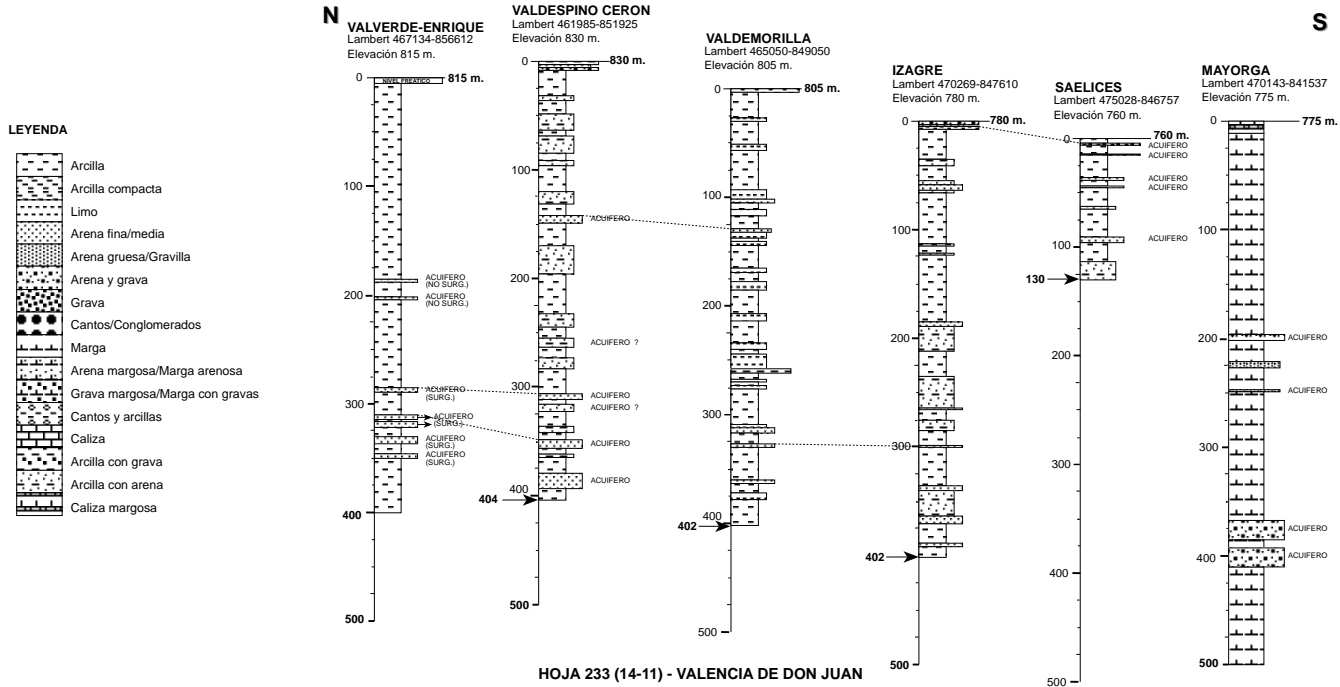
N

S

LEYENDA

Arcilla
Arcilla compacta
Limo
Arena fina/media
Arena gruesa/Gravilla
Arena y grava
Grava
Cantos/Conglomerados
Marga
Arena margosa/Marga arenosa
Grava margosa/Marga con gravas
Cantos y arcillas
Caliza
Arcilla con grava
Arcilla con arena
Caliza margosa

VALVERDE-ENRIQUE
Lambert 467134-856612
Elevación 815 m.

0
100
200
300
400
500

NIVEL FREATICO
815 m.
ACUIFERO (NO SURG.)
ACUIFERO (NO SURG.)
ACUIFERO (SURG.)
ACUIFERO (SURG.)
ACUIFERO (SURG.)
ACUIFERO (SURG.)

VALDESPINO CERON
Lambert 461985-851925
Elevación 830 m.

0
100
200
300
400
500

830 m.
ACUIFERO
ACUIFERO ?
ACUIFERO
ACUIFERO ?
ACUIFERO
ACUIFERO
404

VALDEMORILLA
Lambert 465050-849050
Elevación 805 m.

0
100
200
300
400
500

805 m.
402

IZAGRE
Lambert 470269-847610
Elevación 780 m.

0
100
200
300
400
500

780 m.
402

SAELICES
Lambert 475028-846757
Elevación 760 m.

0
100
200
300
400
500

760 m.
ACUIFERO
ACUIFERO
ACUIFERO
ACUIFERO
ACUIFERO
130

MAYORGA
Lambert 470143-841537
Elevación 775 m.

0
100
200
300
400
500

775 m.
ACUIFERO
ACUIFERO
ACUIFERO
ACUIFERO

HOJA 233 (14-11) - VALENCIA DE DON JUAN